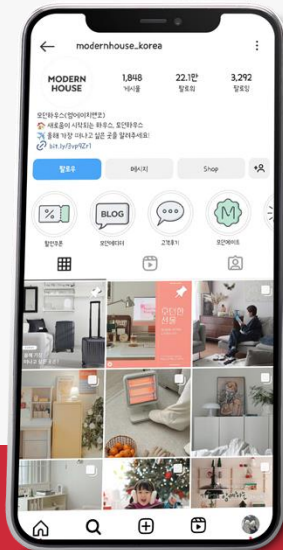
modernhouse_korea

MODERN HOUSE

1,848
게시물

22.1만
팔로워

3,292
팔로잉

모던하우스(엠에이치앤코)
새로움이 시작되는 하우스, 모던하우스
올해 가장 떠나고 싶은 곳을 알려주세요!
bit.ly/3yp9Zr1

팔로우

메시지

Shop

BLOG

할인쿠폰

모던에디터

고객후기

모던에메이트

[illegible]

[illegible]

모던의
선물